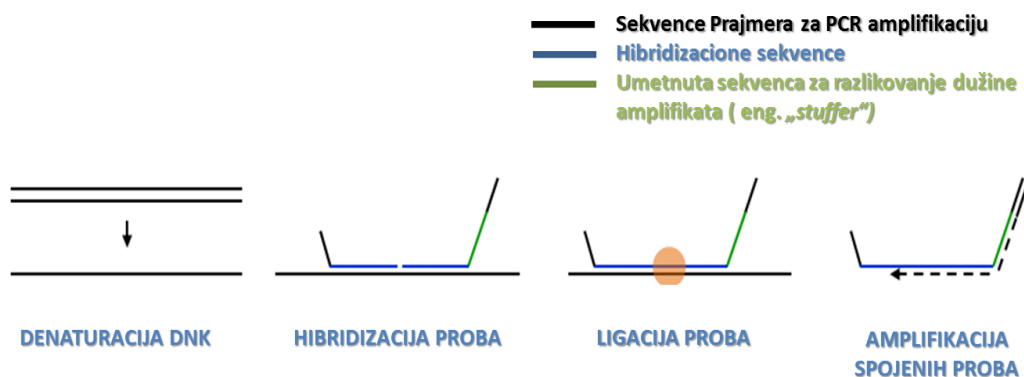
Sekvence Prajmera za PCR amplifikaciju
Hibridizacione sekvence
Umetnuta sekvenca za razlikovanje dužine amplifikata ( eng. „stuffer")

DENATURACIJA DNK

HIBRIDIZACIJA PROBA

LIGACIJA PROBA

AMPLIFIKACIJA SPOJENIH PROBA